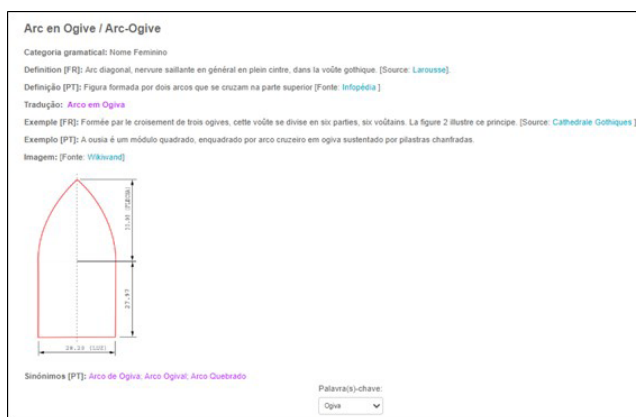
Arc en Ogive / Arc-Ogive

Categoria gramatical: Nome Feminino

Definition [FR]: Arc diagonal, nervure saillante en général en plein cintre, dans la voûte gothique. [Source: Larousse].

Definição [PT]: Figura formada por dois arcos que se cruzam na parte superior [Fonte: Infopédia ]

Tradução: Arco em Ogiva

Exemple [FR]: Formée par le croisement de trois ogives, cette voûte se divise en six parties, six voûtains. La figure 2 illustre ce principe. [Source: Cathedrale Gothiques ]

Exemplo [PT]: A ousia é um módulo quadrado, enquadrado por arco cruzeiro em ogiva sustentado por pilastras chanfradas.

Imagem: [Fonte: Wikiwand]

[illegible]

27.93

28.20 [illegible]

Sinónimos [PT]: Arco de Ogiva; Arco Ogival; Arco Quebrado

Palavra(s)-chave:

Ogiva